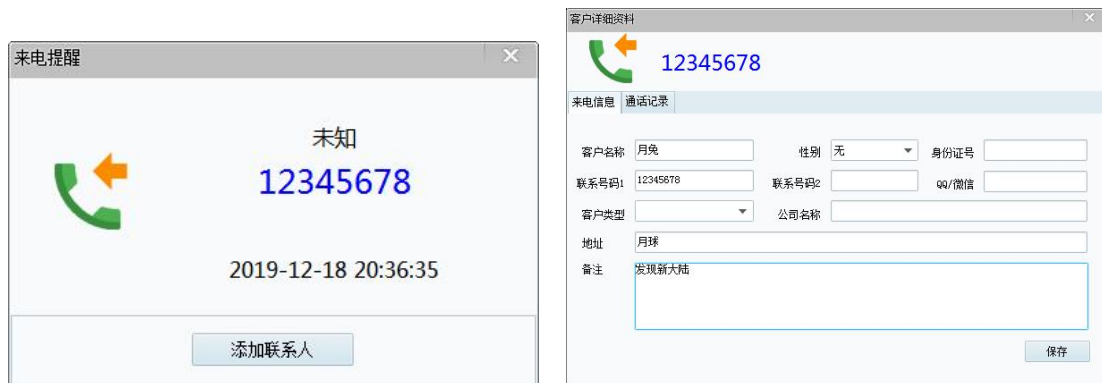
来电提醒

未知
12345678

2019-12-18 20:36:35

添加联系人

客户详细资料

12345678

来电信息 通话记录

客户名称 月兔
性别 无
身份证号
联系号码1 12345678
联系号码2
QQ/微信
客户类型
公司名称
地址 月球
备注 发现新大陆

保存